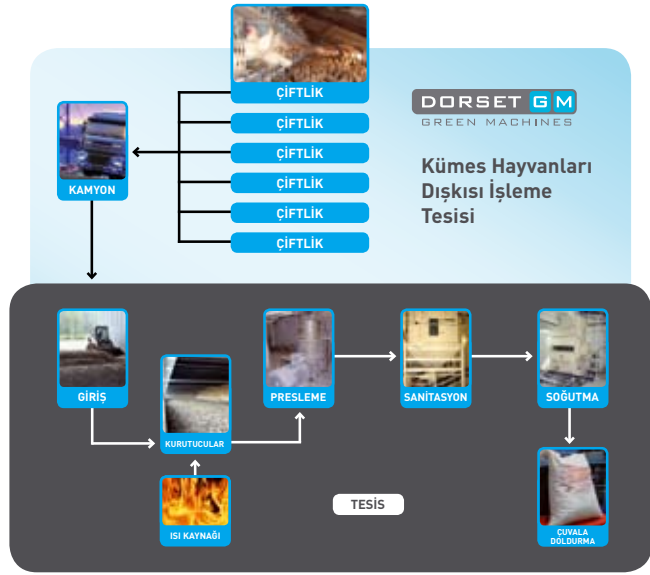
ÇİFTLİK
ÇİFTLİK
ÇİFTLİK
ÇİFTLİK
ÇİFTLİK
ÇİFTLİK

KAMYON

DORSET GM
GREEN MACHINES

Kümes Hayvanları Dışkısı İşleme Tesisi

GİRİŞ
KURUTUCULAR
ISI KAYNAĞI
PRESLEME
SANİTASYON
SOĞUTMA
ÇUVALA DOLDURMA

TESİS